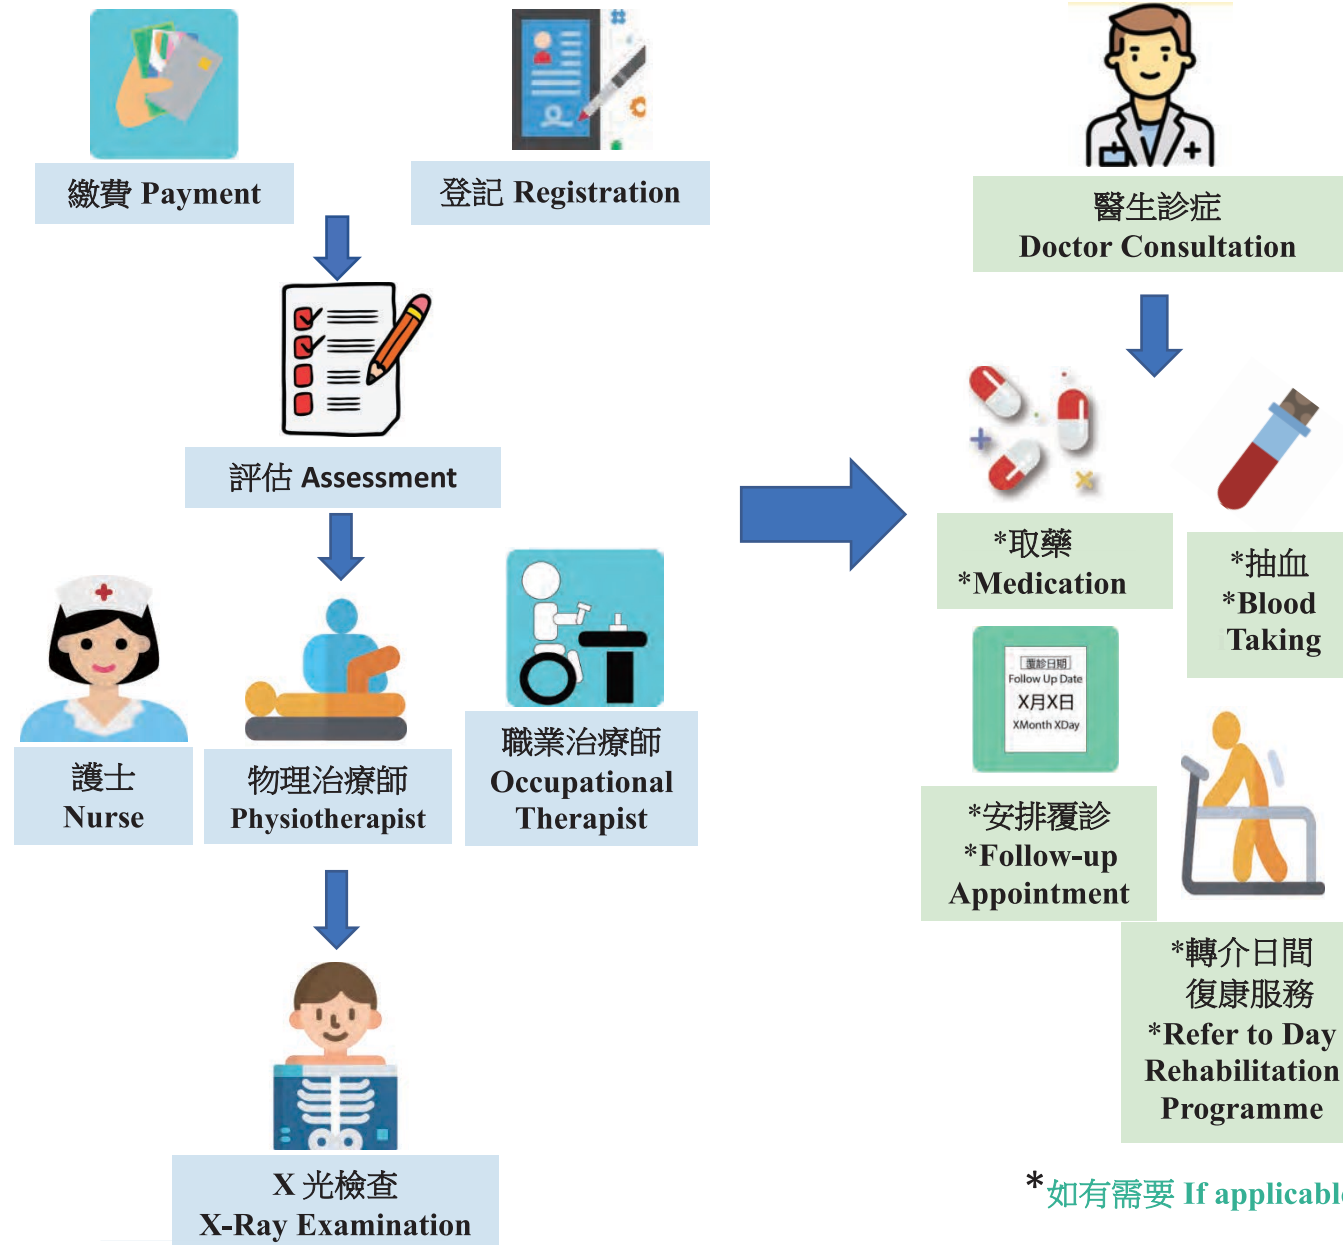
繳費 Payment

登記 Registration

評估 Assessment

護士
Nurse

物理治療師
Physiotherapist

職業治療師
Occupational
Therapist

X 光檢查
X-Ray Examination

醫生診症
Doctor Consultation

*取藥
*Medication

*抽血
*Blood
Taking

覆診日期
Follow Up Date
X月X日
XMonth XDay

*安排覆診
*Follow-up
Appointment

*轉介日間
復康服務
*Refer to Day
Rehabilitation
Programme

*如有需要 If applicabl